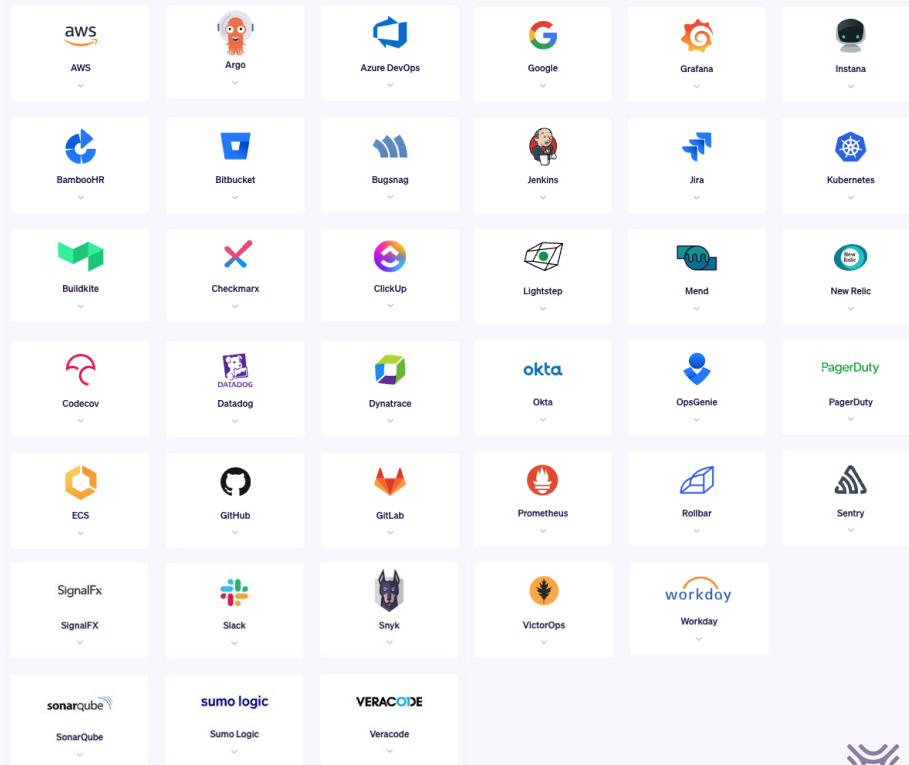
aws
AWS

Argo

Azure DevOps

Google

Grafana

Instana

BambooHR

Bitbucket

Bugsnag

Jenkins

Jira

Kubernetes

Buildkite

Checkmarx

ClickUp

Lightstep

Mend

New Relic
New Relic

DATADOG
Codecov

Datadog

Dynatrace

okta
Okta

OpsGenie

PagerDuty
PagerDuty

ECS

GitHub

GitLab

Prometheus

Rollbar

Sentry

SignalFx
SignalFX

Slack

Snyk

VictorOps

workday
Workday

sonarqube
SonarQube

sumo logic
Sumo Logic

VERACODE
Veracode